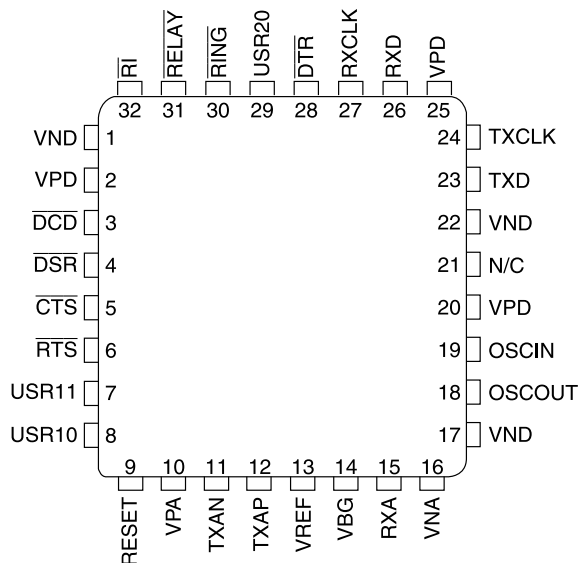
$\overline{RI}$ 32
$\overline{RELAY}$ 31
$\overline{RING}$ 30
USR20 29
$\overline{DTR}$ 28
RXCLK 27
RXD 26
VPD 25

VND 1
VPD 2
$\overline{DCD}$ 3
$\overline{DSR}$ 4
$\overline{CTS}$ 5
$\overline{RTS}$ 6
USR11 7
USR10 8

24 TXCLK
23 TXD
22 VND
21 N/C
20 VPD
19 OSCIN
18 OSCOUT
17 VND

9 RESET
10 VPA
11 TXAN
12 TXAP
13 VREF
14 VBG
15 RXA
16 VNA